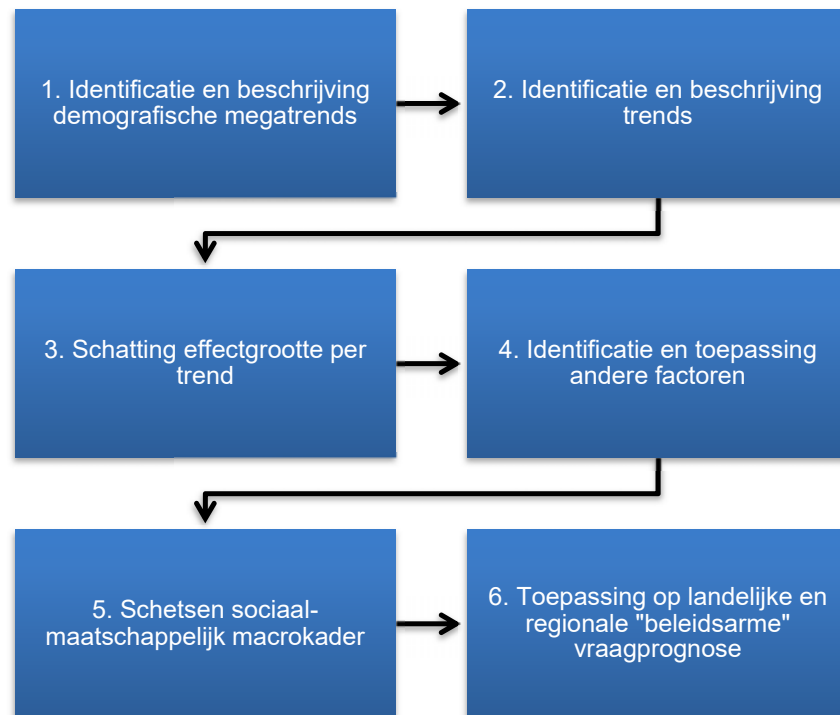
1. Identificatie en beschrijving demografische megatrends

2. Identificatie en beschrijving trends

3. Schatting effectgrootte per trend

4. Identificatie en toepassing andere factoren

5. Schetsen sociaal-maatschappelijk macrokader

6. Toepassing op landelijke en regionale "beleidsarme" vraagprognose